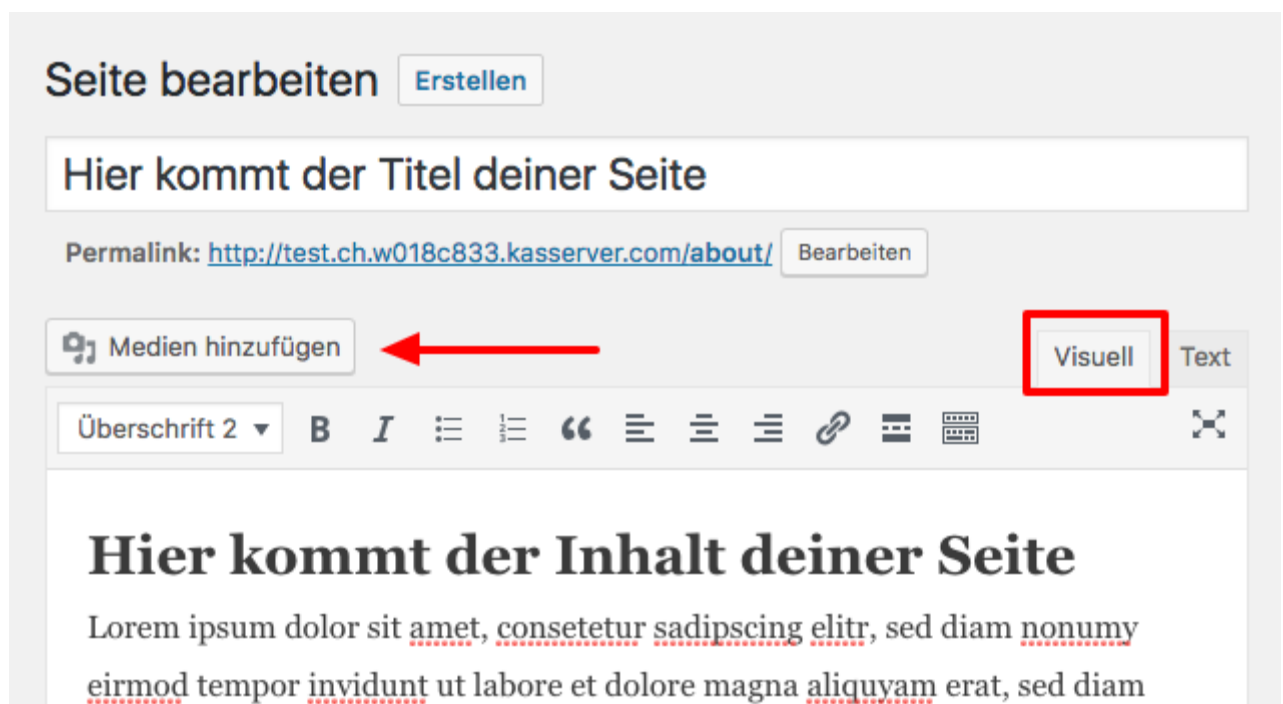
Seite bearbeiten Erstellen

Hier kommt der Titel deiner Seite

Permalink: http://test.ch.w018c833.kasserver.com/about/ Bearbeiten

Medien hinzufügen

Visuell Text

Überschrift 2

Hier kommt der Inhalt deiner Seite

Lorem ipsum dolor sit amet, consetetur sadipscing elitr, sed diam nonumy eirmod tempor invidunt ut labore et dolore magna aliquyam erat, sed diam